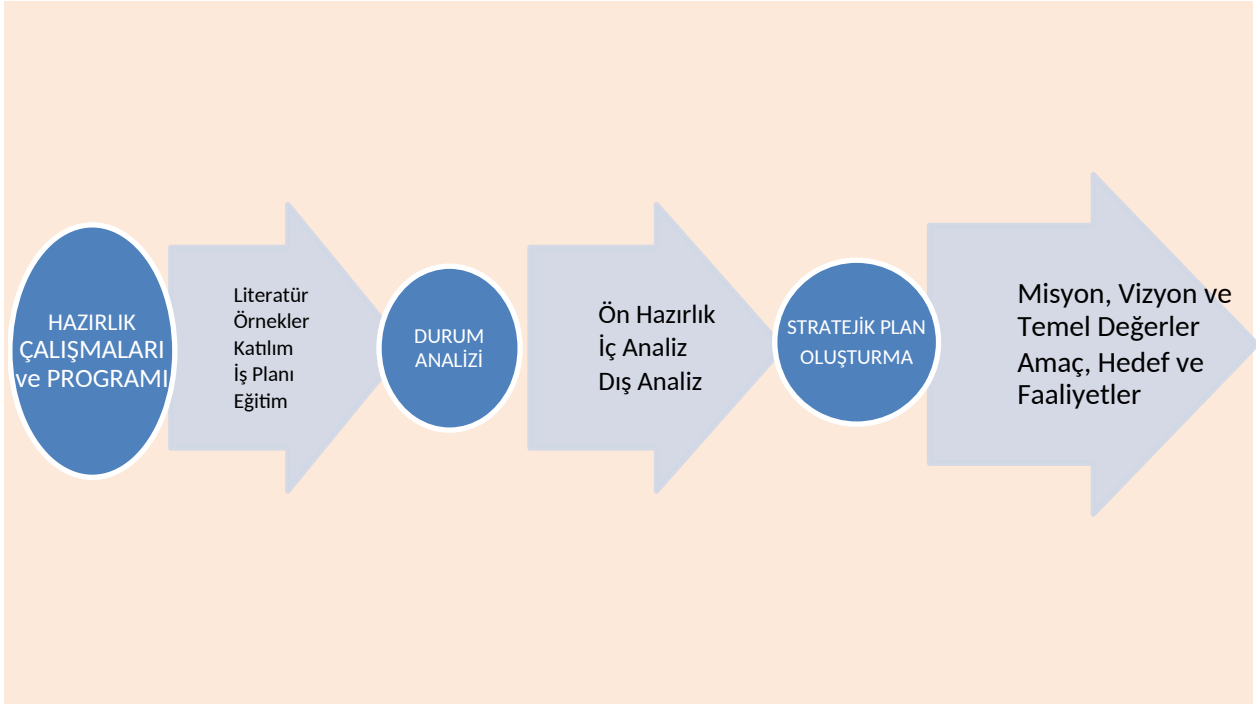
HAZIRLIK ÇALIŞMALARI ve PROGRAMI

Literatür
Örnekler
Katılım
İş Planı
Eğitim

DURUM ANALİZİ

Ön Hazırlık
İç Analiz
Dış Analiz

STRATEJİK PLAN OLUŞTURMA

Misyon, Vizyon ve Temel Değerler
Amaç, Hedef ve Faaliyetler